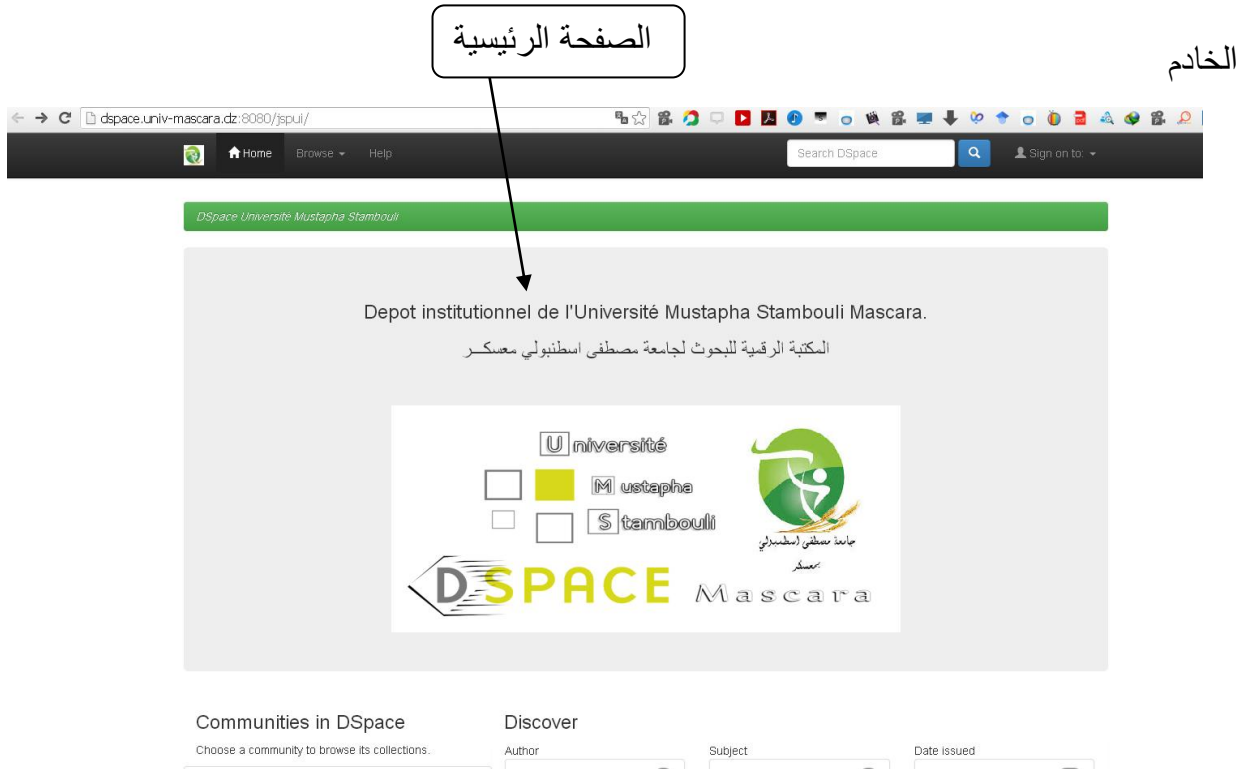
الصفحة الرئيسية

الخادم

dspace.univ-mascara.dz:8080/jspui/

Home Browse Help Search DSpace Sign on to:

DSpace Université Mustapha Stambouli

Depot institutionnel de l'Université Mustapha Stambouli Mascara.

المكتبة الرقمية للبحوث لجامعة مصطفى اسطنبولي معسكـر

Université
Mustapha
Stambouli

جامعة مصطفى اسطمبولي معسكر

DSPACE Mascara

Communities in DSpace

Choose a community to browse its collections.

Discover

Author

Subject

Date issued